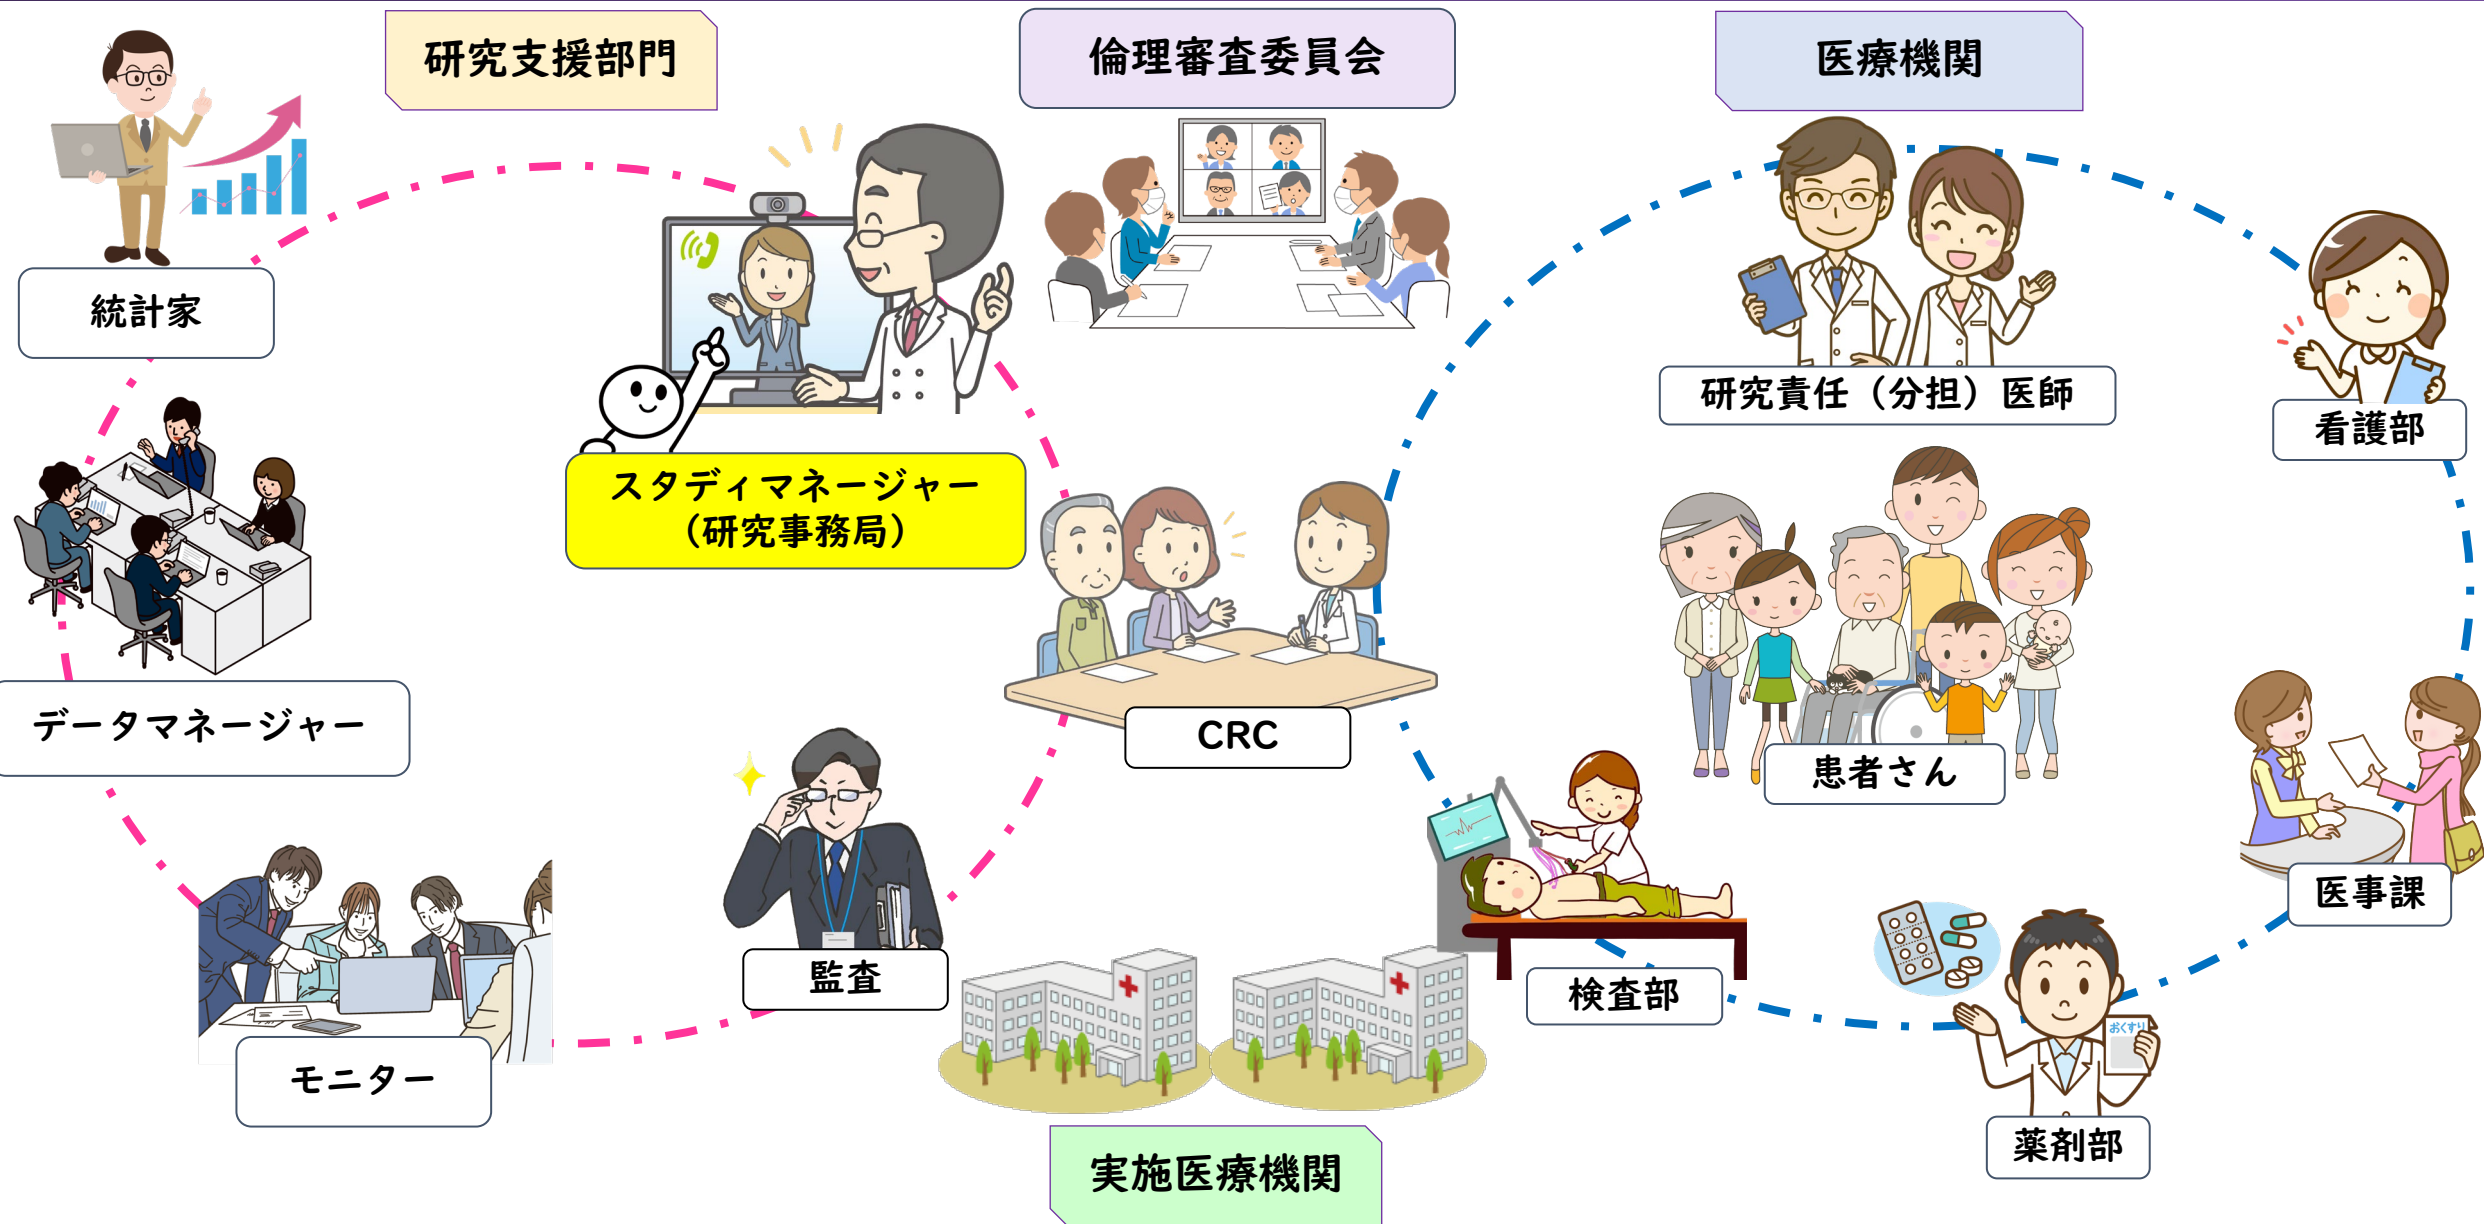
研究支援部門

倫理審査委員会

医療機関

統計家

スタディマネージャー
（研究事務局）

研究責任（分担）医師

看護部

データマネージャー

CRC

患者さん

監査

検査部

医事課

モニター

薬剤部

おくすり

実施医療機関